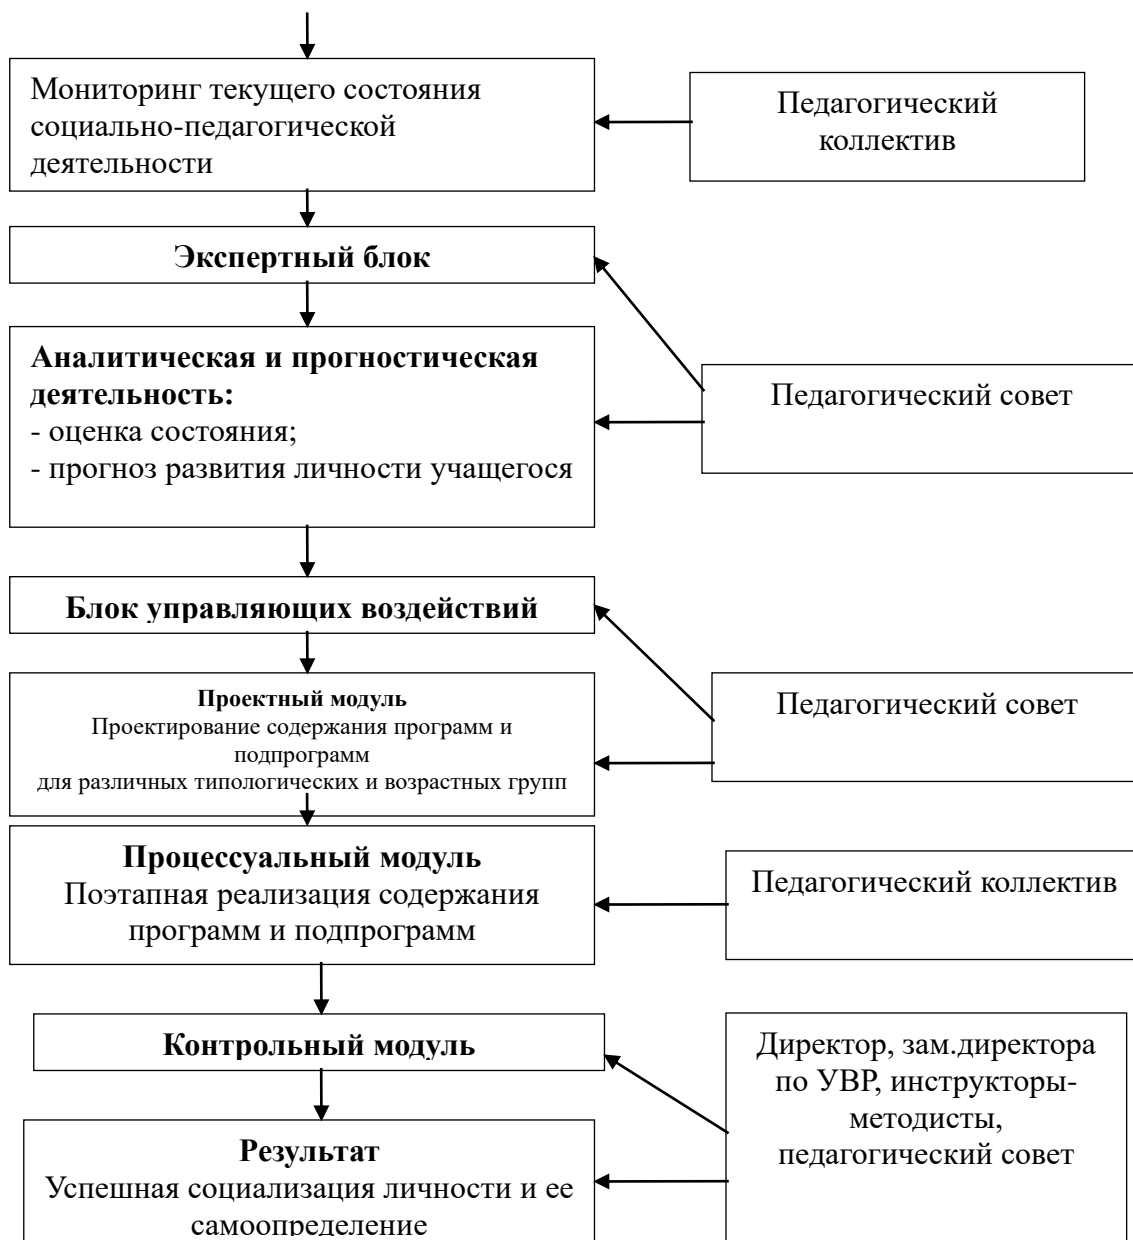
Мониторинг текущего состояния социально-педагогической деятельности

Педагогический коллектив

Экспертный блок

Аналитическая и прогностическая деятельность:
- оценка состояния;
- прогноз развития личности учащегося

Педагогический совет

Блок управляющих воздействий

Проектный модуль
Проектирование содержания программ и подпрограмм
для различных типологических и возрастных групп

Педагогический совет

Процессуальный модуль
Поэтапная реализация содержания программ и подпрограмм

Педагогический коллектив

Контрольный модуль

Директор, зам.директора по УВР, инструкторы-методисты, педагогический совет

Результат
Успешная социализация личности и ее самоопределение